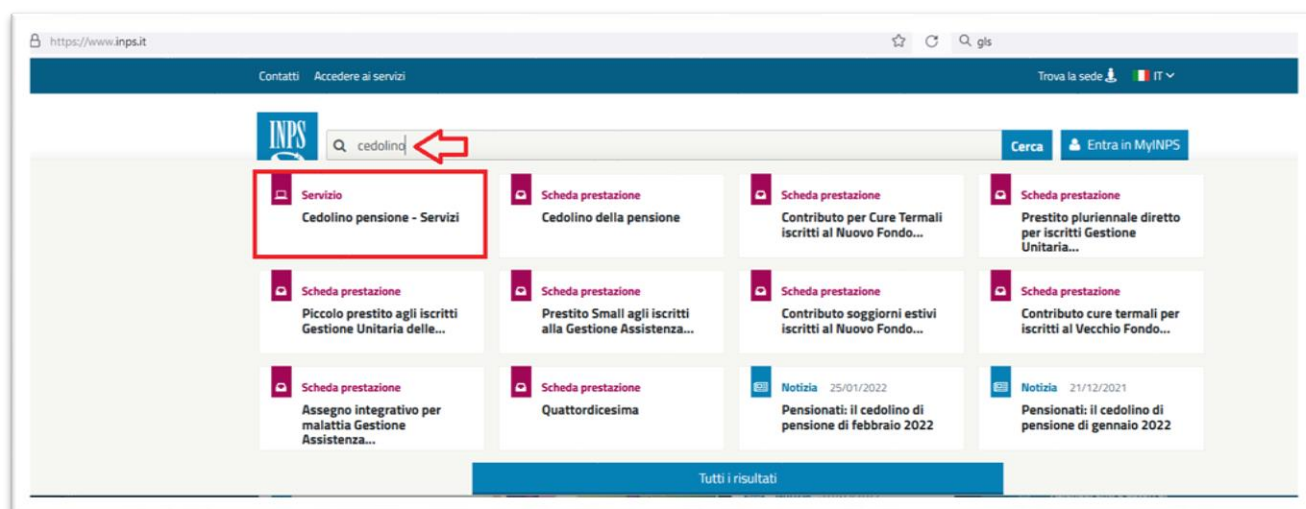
https://www.inps.it

gls

Contatti Accedere ai servizi

Trova la sede IT

INPS

cedolino

Cerca

Entra in MyINPS

Servizio
Cedolino pensione - Servizi

Scheda prestazione
Cedolino della pensione

Scheda prestazione
Contributo per Cure Termali iscritti al Nuovo Fondo...

Scheda prestazione
Prestito pluriennale diretto per iscritti Gestione Unitaria...

Scheda prestazione
Piccolo prestito agli iscritti Gestione Unitaria delle...

Scheda prestazione
Prestito Small agli iscritti alla Gestione Assistenza...

Scheda prestazione
Contributo soggiorni estivi iscritti al Nuovo Fondo...

Scheda prestazione
Contributo cure termali per iscritti al Vecchio Fondo...

Scheda prestazione
Assegno integrativo per malattia Gestione Assistenza...

Scheda prestazione
Quattordicesima

Notizia 25/01/2022
Pensionati: il cedolino di pensione di febbraio 2022

Notizia 21/12/2021
Pensionati: il cedolino di pensione di gennaio 2022

Tutti i risultati